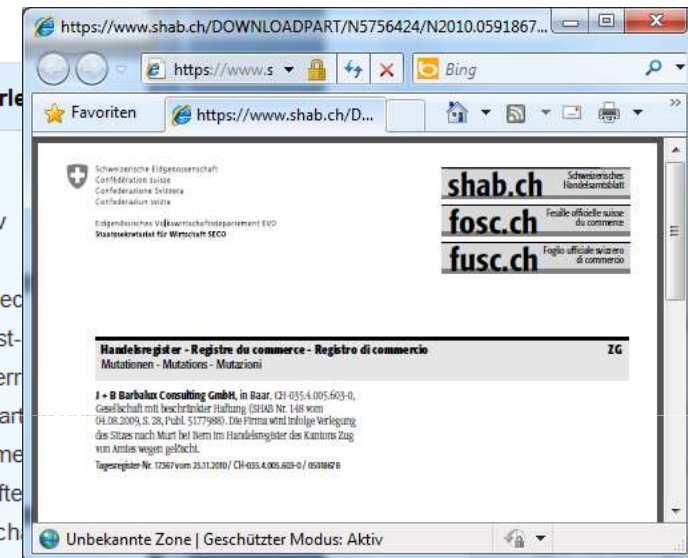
https://www.shab.ch/DOWNLOADPART/N5756424/N2010.0591867...

https://www.s

Bing

Favoriten

https://www.shab.ch/D...

Schweizerische Eidgenossenschaft
Confédération suisse
Confederazione Svizzera
Confederaziun svizra

Eidgenössisches Volkswirtschaftsdepartement EVD
Staatssekretariat für Wirtschaft SECO

shab.ch Schweizerisches Handelsamtsblatt
fosc.ch Feuille officielle suisse du commerce
fusc.ch Foglio ufficiale svizzero di commercio

Handelsregister - Registre du commerce - Registro di commercio ZG
Mutationen - Mutations - Mutazioni

J + B Barbalux Consulting GmbH, in Baar, CH-035.4.005.603-0, Gesellschaft mit beschränkter Haftung (SHAB Nr. 148 vom 04.08.2009, S. 28, Publ. 5177988). Die Firma wird infolge Verlegung des Sitzes nach Muri bei Bern im Handelsregister des Kantons Zug von Amtes wegen gelöscht.
Tagesregister-Nr. 17567 vom 25.11.2010 / CH-035.4.005.603-0 / 05918678

Unbekannte Zone | Geschützter Modus: Aktiv

rle
v
ec
st-
err
art
me
fte
ch